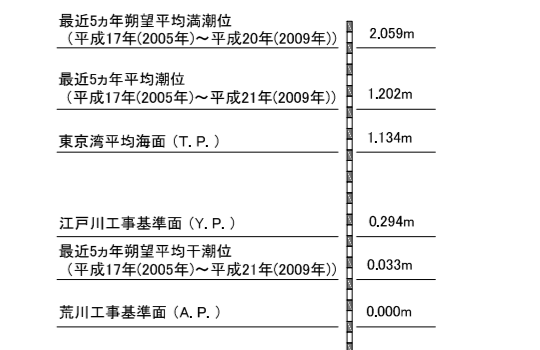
最近5ヵ年朔望平均満潮位
（平成17年(2005年)～平成20年(2009年)）　2.059m

最近5ヵ年平均潮位
（平成17年(2005年)～平成21年(2009年)）　1.202m

東京湾平均海面（T. P.）　1.134m

江戸川工事基準面（Y. P.）　0.294m

最近5ヵ年朔望平均干潮位
（平成17年(2005年)～平成21年(2009年)）　0.033m

荒川工事基準面（A. P.）　0.000m